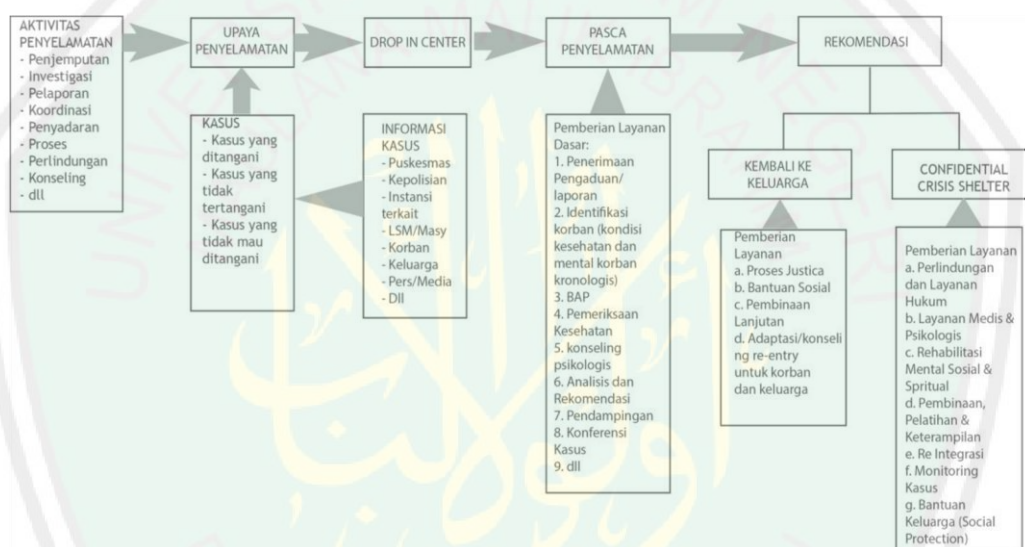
AKTIVITAS PENYELAMATAN
- Penjemputan
- Investigasi
- Pelaporan
- Koordinasi
- Penyadaran
- Proses
- Perlindungan
- Konseling
- dll

UPAYA PENYELAMATAN

DROP IN CENTER

PASCA PENYELAMATAN

REKOMENDASI

KASUS
- Kasus yang ditangani
- Kasus yang tidak tertangani
- Kasus yang tidak mau ditangani

INFORMASI KASUS
- Puskesmas
- Kepolisian
- Instansi terkait
- LSM/Masy
- Korban
- Keluarga
- Pers/Media
- Dll

Pemberian Layanan Dasar:
1. Penerimaan Pengaduan/ laporan
2. Identifikasi korban (kondisi kesehatan dan mental korban kronologis)
3. BAP
4. Pemeriksaan Kesehatan
5. konseling psikologis
6. Analisis dan Rekomendasi
7. Pendampingan
8. Konferensi Kasus
9. dll

KEMBALI KE KELUARGA

Pemberian Layanan
a. Proses Justica
b. Bantuan Sosial
c. Pembinaan Lanjutan
d. Adaptasi/konseling re-entry untuk korban dan keluarga

CONFIDENTIAL CRISIS SHELTER

Pemberian Layanan
a. Perlindungan dan Layanan Hukum
b. Layanan Medis & Psikologis
c. Rehabilitasi Mental Sosial & Spritual
d. Pembinaan, Pelatihan & Keterampilan
e. Re Integrasi
f. Monitoring Kasus
g. Bantuan Keluarga (Social Protection)